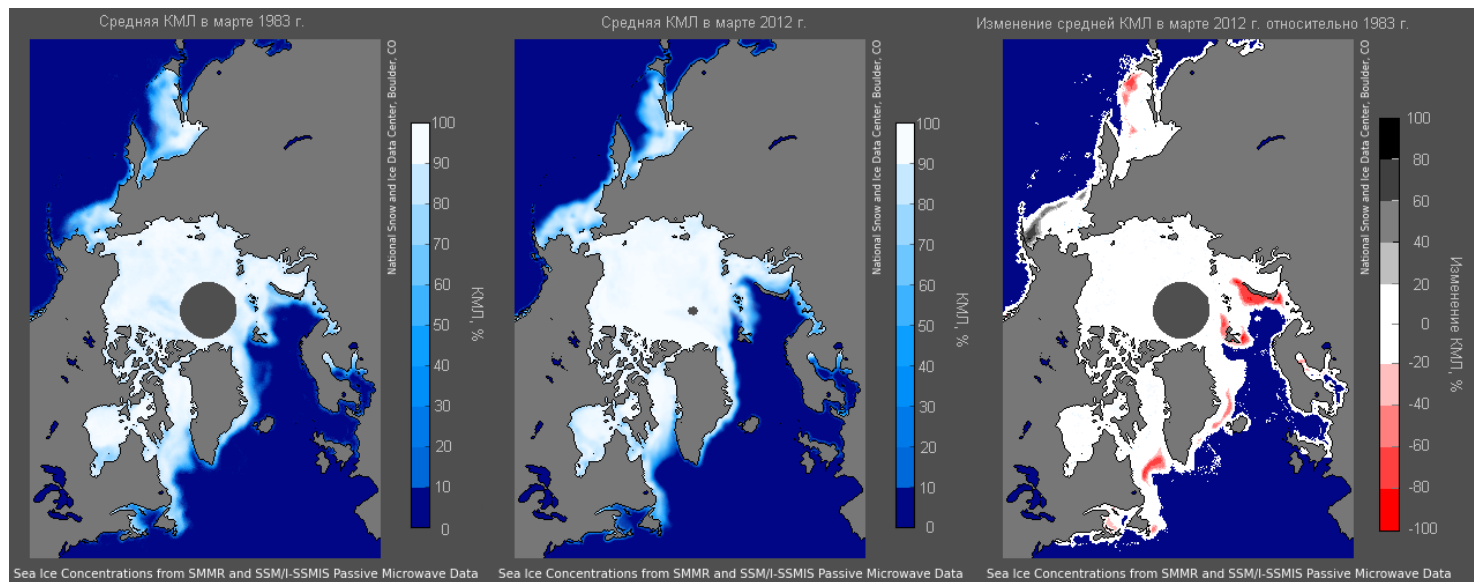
Средняя КМЛ в марте 1983 г.

National Snow and Ice Data Center, Boulder, CO

100
90
80
70
60
50
40
30
20
10
0

КМЛ, %

Sea Ice Concentrations from SMMR and SSM/I-SSMIS Passive Microwave Data

Средняя КМЛ в марте 2012 г.

National Snow and Ice Data Center, Boulder, CO

100
90
80
70
60
50
40
30
20
10
0

КМЛ, %

Sea Ice Concentrations from SMMR and SSM/I-SSMIS Passive Microwave Data

Изменение средней КМЛ в марте 2012 г. относительно 1983 г.

National Snow and Ice Data Center, Boulder, CO

100
80
60
40
20
0
-20
-40
-60
-80
-100

Изменение КМЛ, %

Sea Ice Concentrations from SMMR and SSM/I-SSMIS Passive Microwave Data